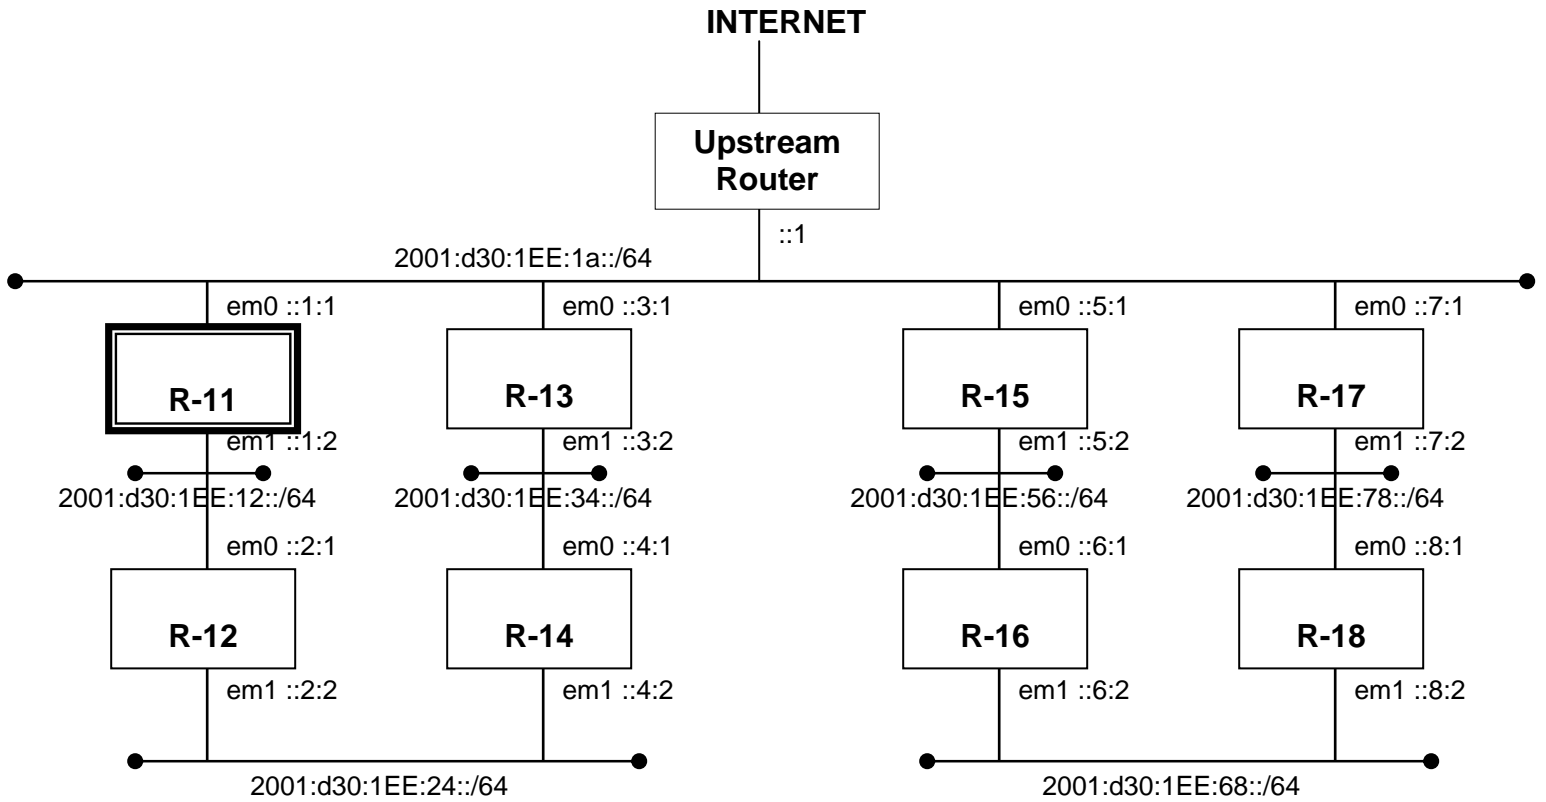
INTERNET

Upstream Router

::1

2001:d30:1EE:1a::/64

em0 ::1:1

R-11

em1 ::1:2

2001:d30:1EE:12::/64

em0 ::2:1

R-12

em1 ::2:2

em0 ::3:1

R-13

em1 ::3:2

2001:d30:1EE:34::/64

em0 ::4:1

R-14

em1 ::4:2

2001:d30:1EE:24::/64

em0 ::5:1

R-15

em1 ::5:2

2001:d30:1EE:56::/64

em0 ::6:1

R-16

em1 ::6:2

em0 ::7:1

R-17

em1 ::7:2

2001:d30:1EE:78::/64

em0 ::8:1

R-18

em1 ::8:2

2001:d30:1EE:68::/64